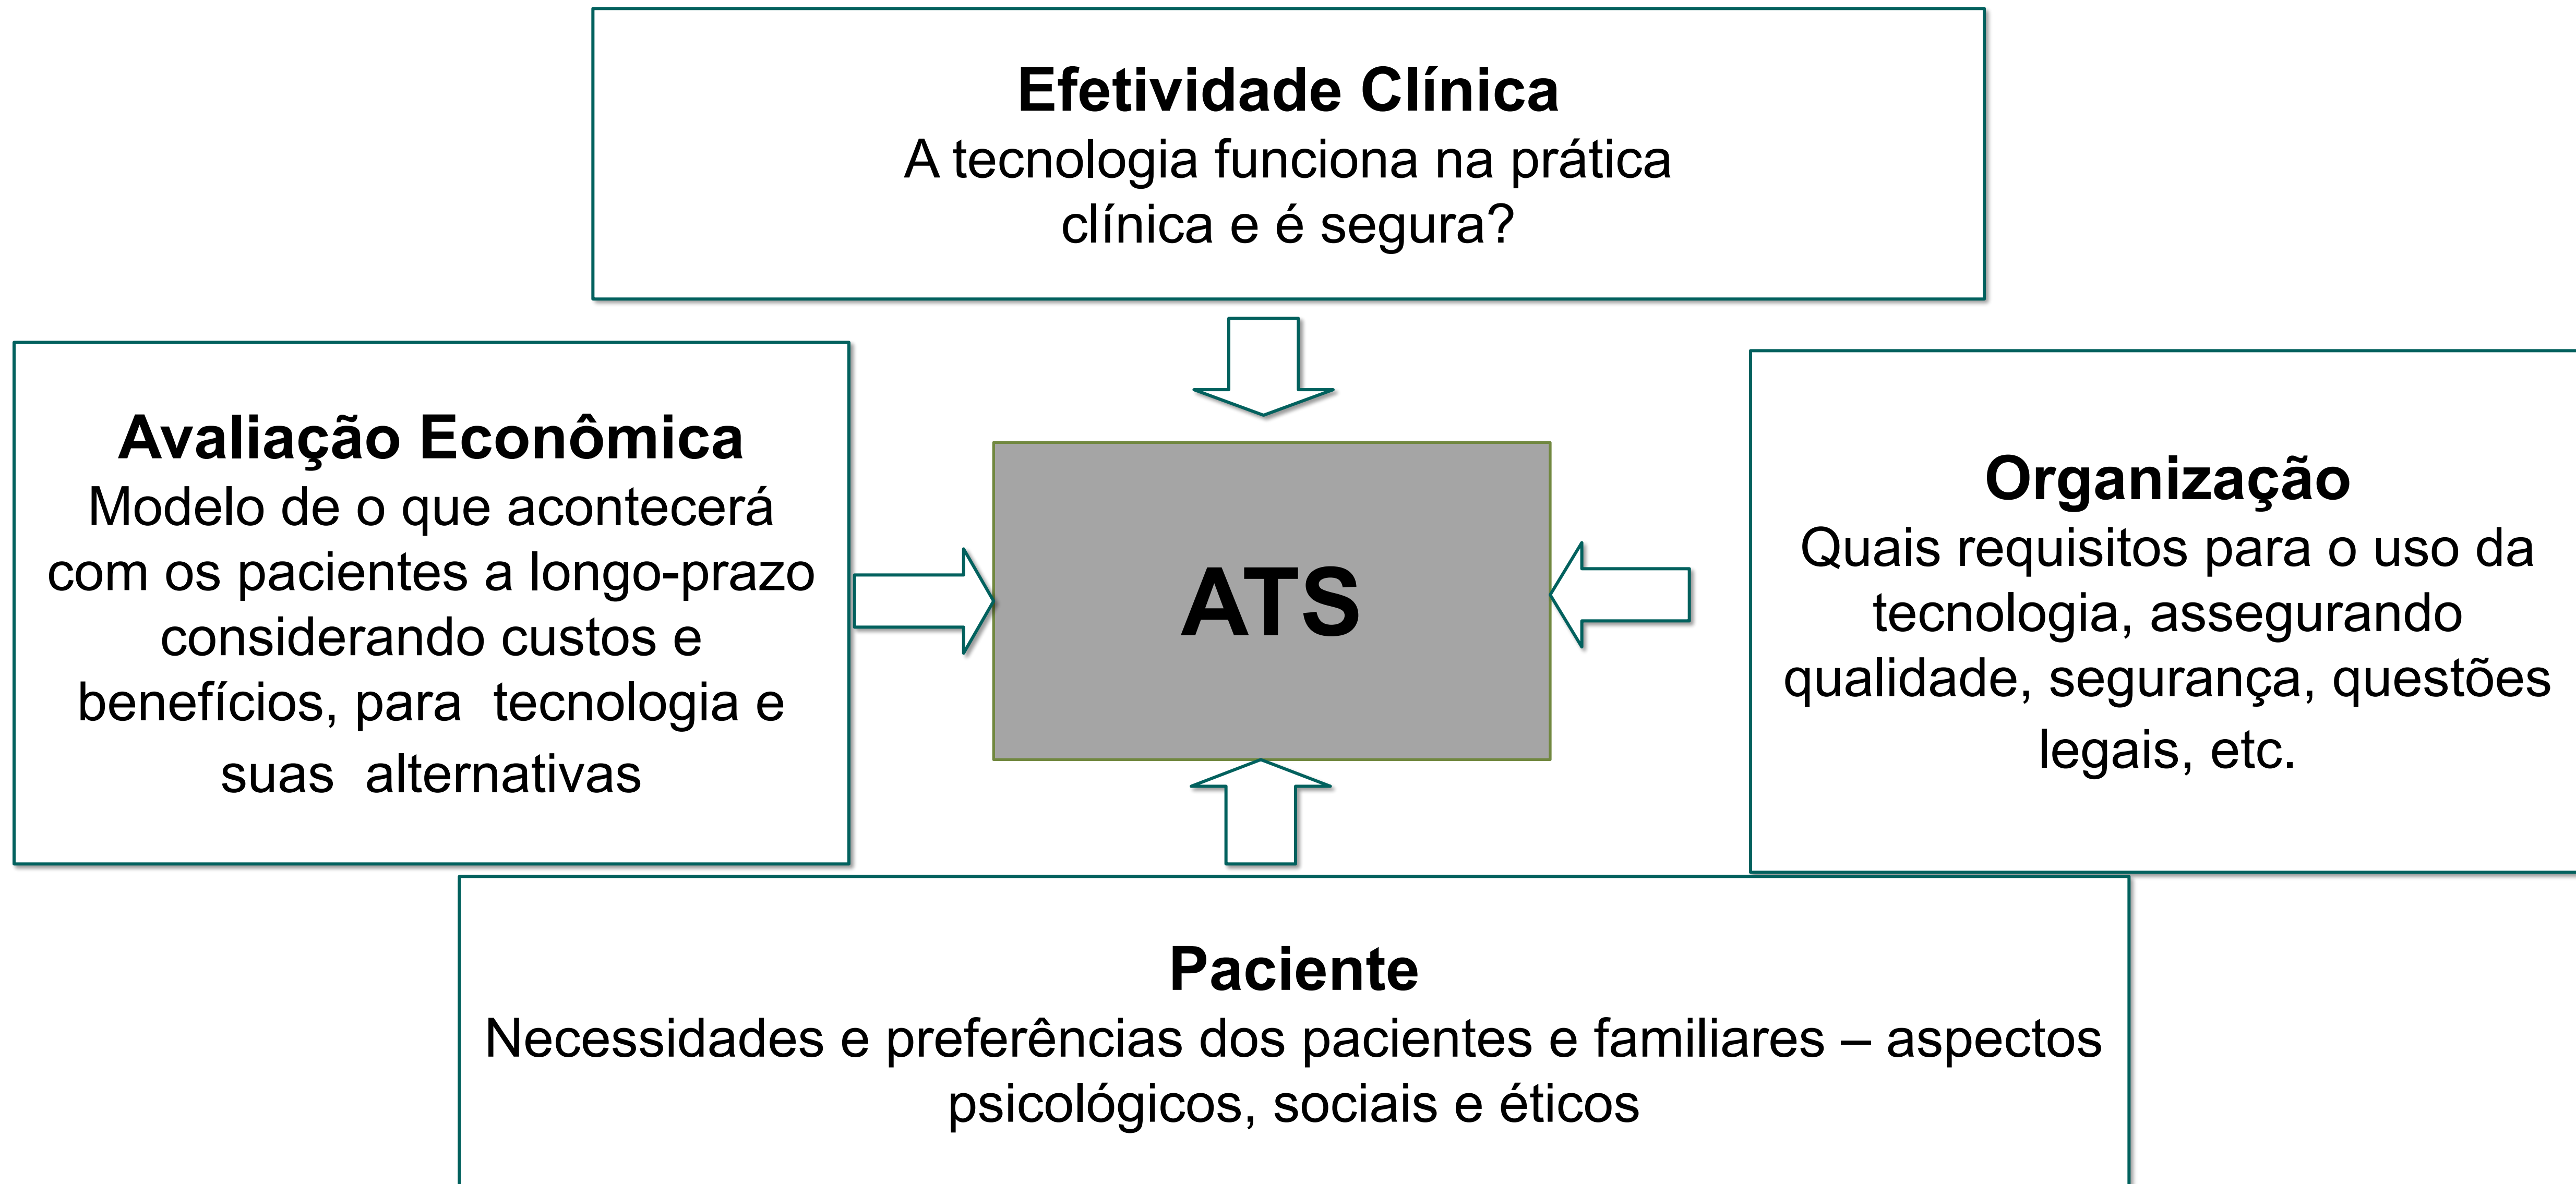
Efetividade Clínica
A tecnologia funciona na prática clínica e é segura?

Avaliação Econômica
Modelo de o que acontecerá com os pacientes a longo-prazo considerando custos e benefícios, para tecnologia e suas alternativas

ATS

Organização
Quais requisitos para o uso da tecnologia, assegurando qualidade, segurança, questões legais, etc.

Paciente
Necessidades e preferências dos pacientes e familiares – aspectos psicológicos, sociais e éticos